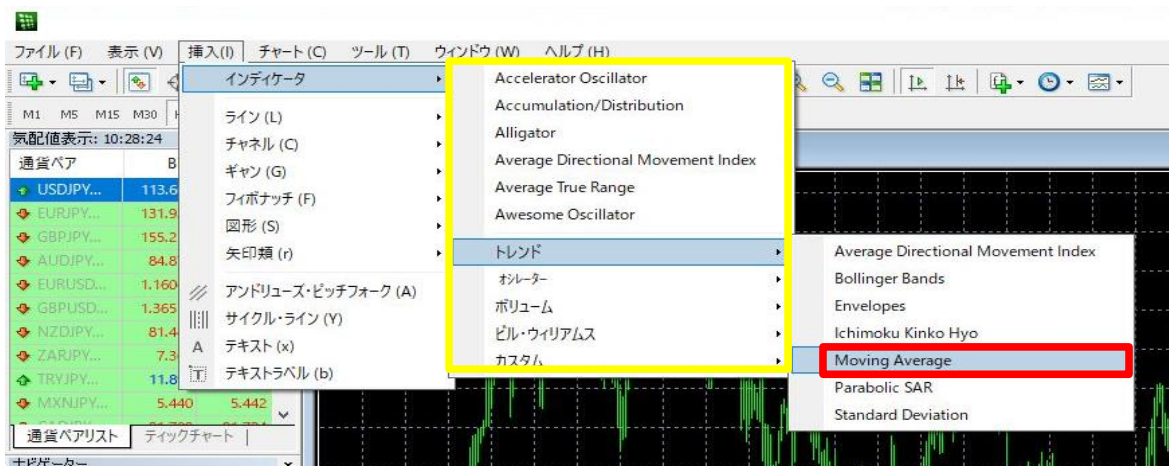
ファイル (F) 表示 (V) 挿入(I) チャート (C) ツール (T) ウィンドウ (W) ヘルプ (H)

M1 M5 M15 M30

気配値表示: 10:28:24

通貨ペア B

USDJPY... 113.6
EURJPY... 131.9
GBPJPY... 155.2
AUDJPY... 84.8
EURUSD... 1.160
GBPUSD... 1.365
NZDJPY... 81.4
ZARJPY... 7.3
TRYJPY... 11.8
MXNJPY... 5.440 5.442

通貨ペアリスト ティックチャート

ナビゲーター

インディケータ
ライン (L)
チャネル (C)
ギャン (G)
フィボナッチ (F)
図形 (S)
矢印類 (r)
アンドリューズ・ピッチフォーク (A)
サイクル・ライン (Y)
テキスト (x)
テキストラベル (b)

Accelerator Oscillator
Accumulation/Distribution
Alligator
Average Directional Movement Index
Average True Range
Awesome Oscillator
トレンド
オシレーター
ボリューム
ビル・ウィリアムス
カスタム

Average Directional Movement Index
Bollinger Bands
Envelopes
Ichimoku Kinko Hyo
Moving Average
Parabolic SAR
Standard Deviation